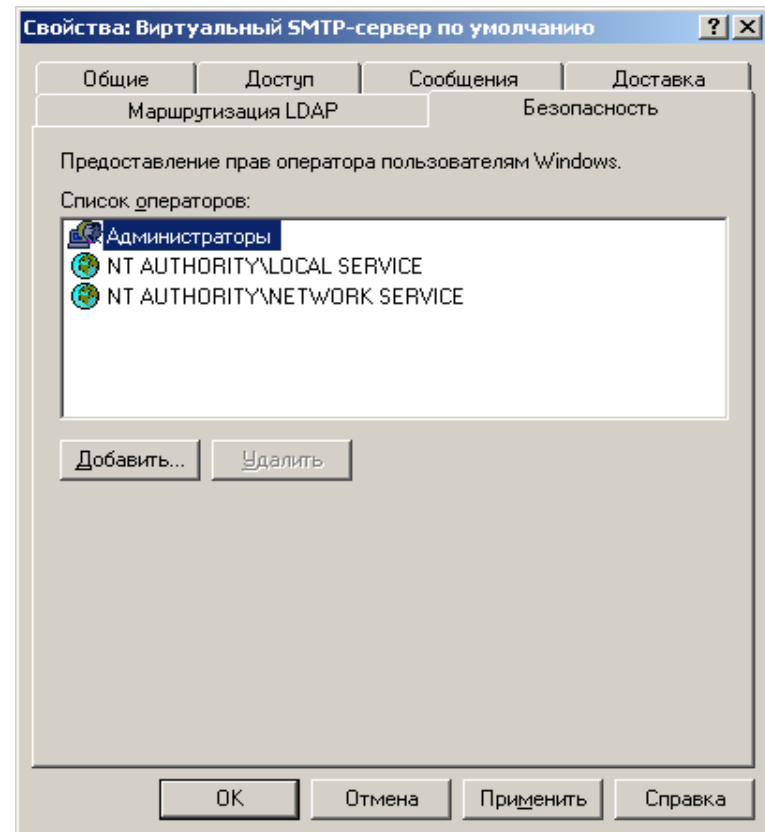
Свойства: Виртуальный SMTP-сервер по умолчанию

?
X

Общие
Доступ
Сообщения
Доставка
Маршрутизация LDAP
Безопасность

Предоставление прав оператора пользователям Windows.

Список операторов:

Администраторы
NT AUTHORITY\LOCAL SERVICE
NT AUTHORITY\NETWORK SERVICE

Добавить...
Удалить

OK
Отмена
Применить
Справка